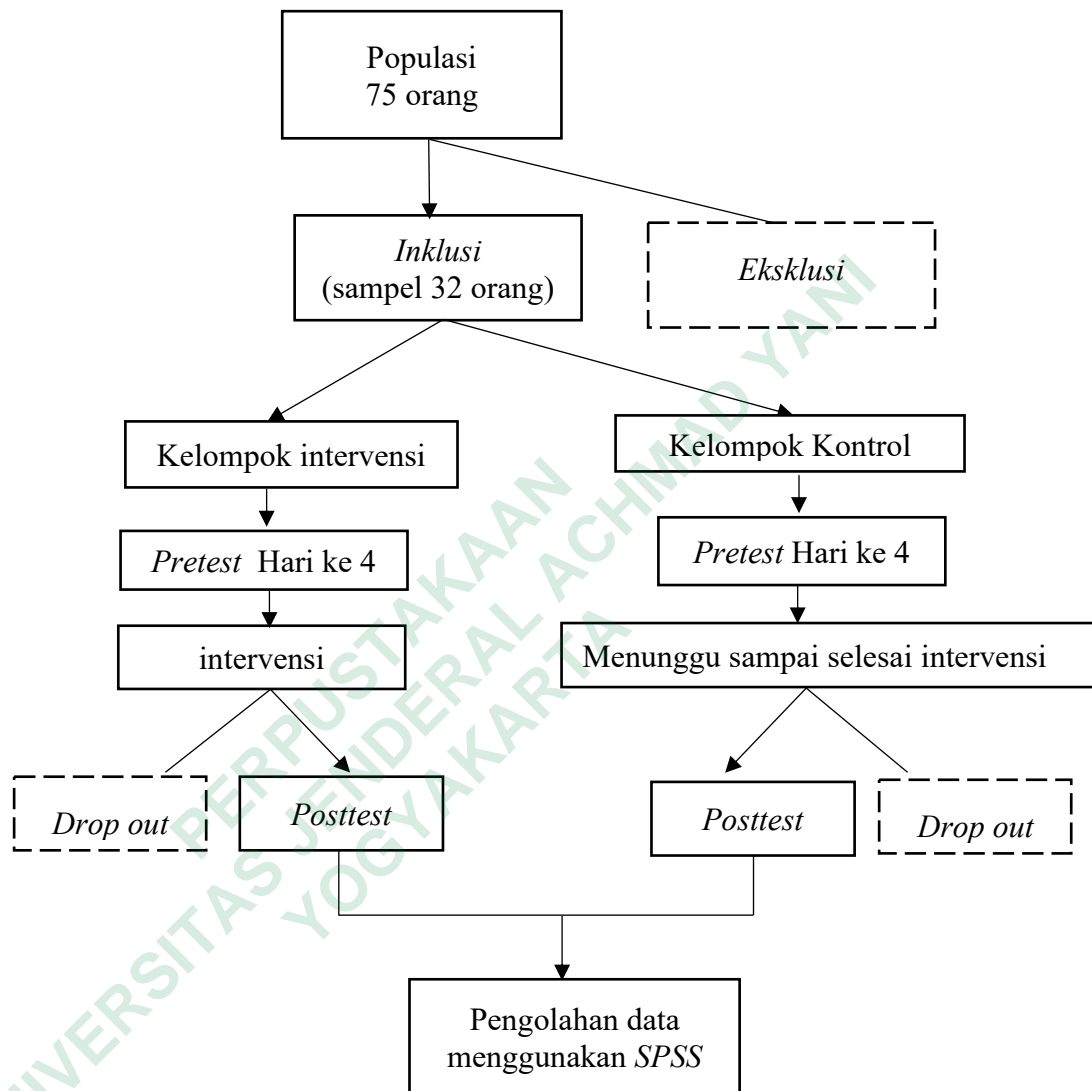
Populasi
75 orang

Inklusi
(sampel 32 orang)

Eksklusi

Kelompok intervensi

Kelompok Kontrol

Pretest Hari ke 4

Pretest Hari ke 4

intervensi

Menunggu sampai selesai intervensi

Drop out

Posttest

Posttest

Drop out

Pengolahan data
menggunakan SPSS

UNIVERSITAS JENDERAL ACHMAD YANI
PERPUSTAKAAN
YOGYAKARTA